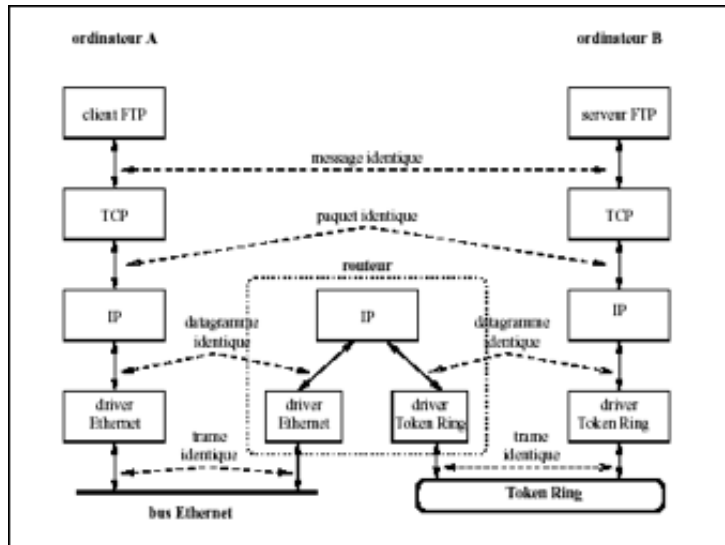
ordinateur A

ordinateur B

client FTP

serveur FTP

message identique

TCP

TCP

paquet identique

routeur

IP

IP

IP

datagramme identique

datagramme identique

driver Ethernet

driver Ethernet

driver Token Ring

driver Token Ring

trame identique

trame identique

bus Ethernet

Token Ring